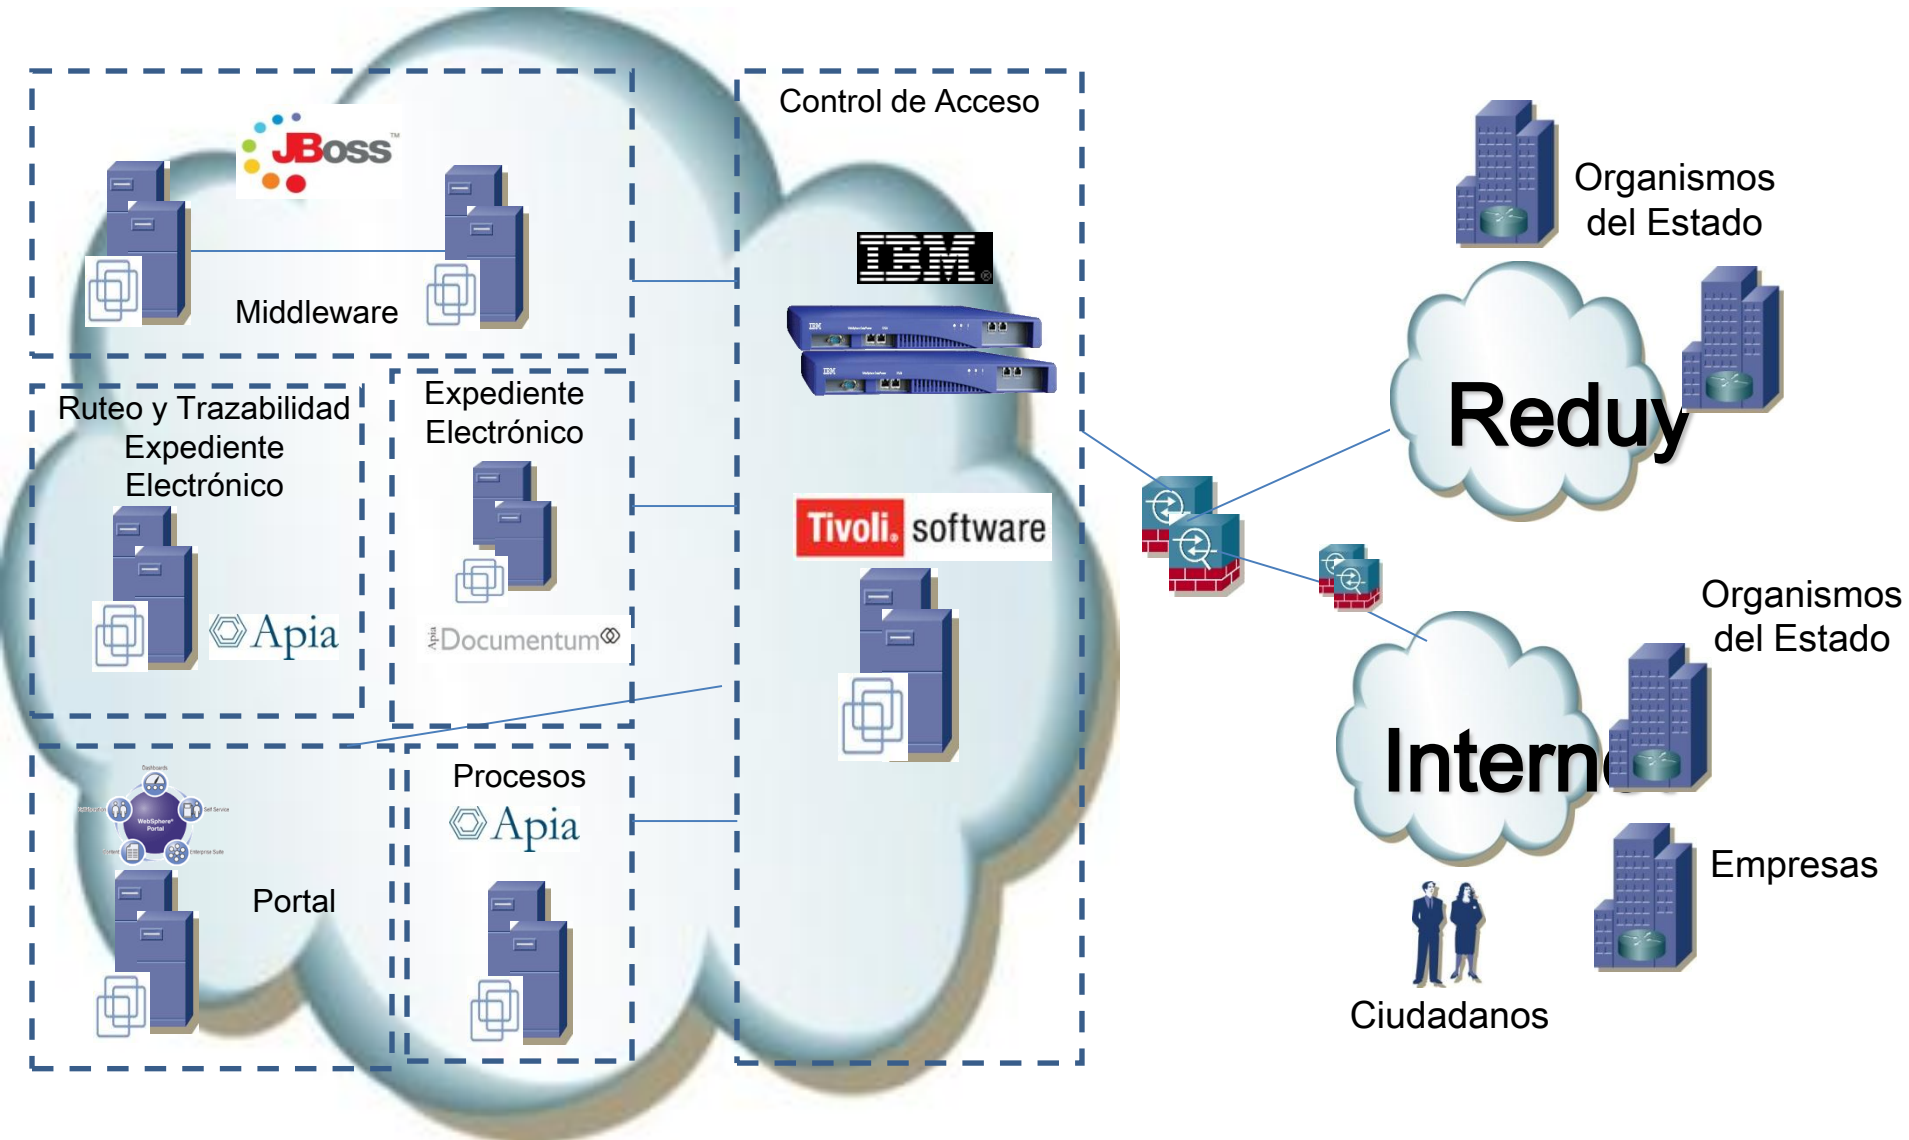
JBoss™

Middleware

Control de Acceso

IBM

Organismos del Estado

Ruteo y Trazabilidad Expediente Electrónico

Apia

Expediente Electrónico

Documentum

Tivoli. software

Reduy

Organismos del Estado

Procesos

Apia

Portal

Intern

Empresas

Ciudadanos